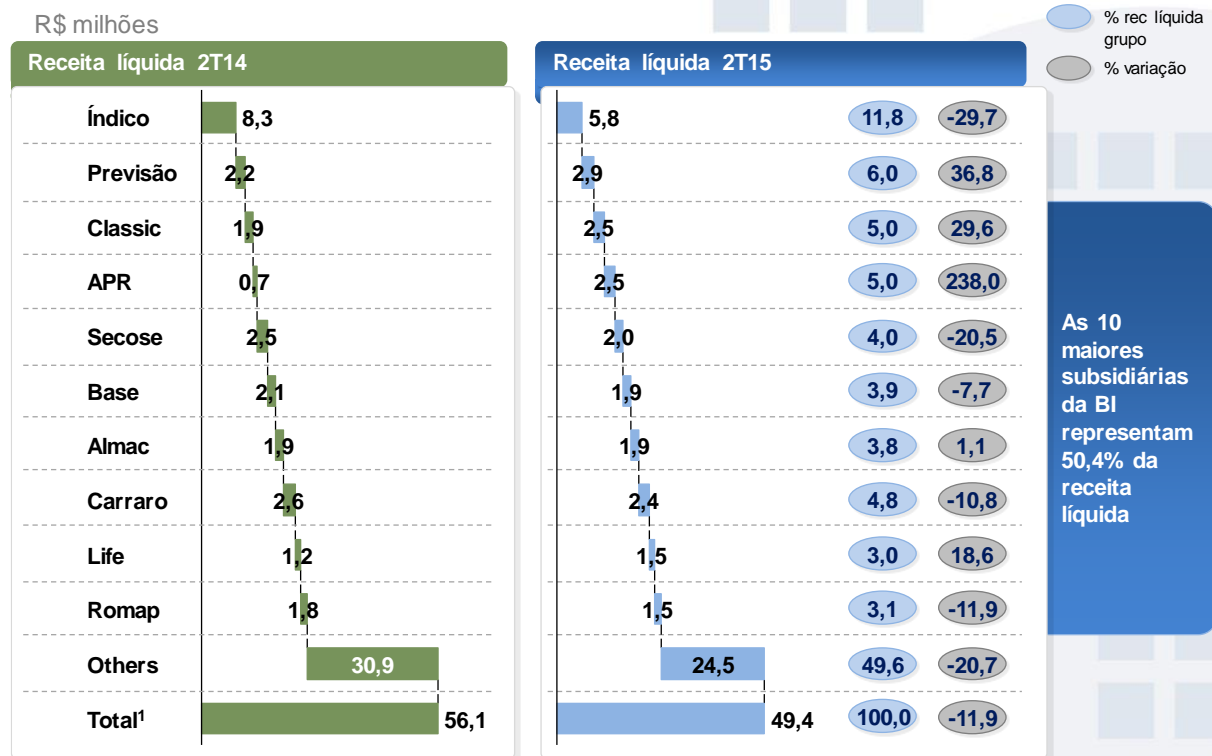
R$ milhões

% rec líquida grupo

% variação

Receita líquida 2T14

| | |
|---|---|
| Índico | 8,3 |
| Previsão | 2,2 |
| Classic | 1,9 |
| APR | 0,7 |
| Secose | 2,5 |
| Base | 2,1 |
| Almac | 1,9 |
| Carraro | 2,6 |
| Life | 1,2 |
| Romap | 1,8 |
| Others | 30,9 |
| Total$^1$ | 56,1 |

Receita líquida 2T15

| | | |
|---|---|---|
| 5,8 | 11,8 | -29,7 |
| 2,9 | 6,0 | 36,8 |
| 2,5 | 5,0 | 29,6 |
| 2,5 | 5,0 | 238,0 |
| 2,0 | 4,0 | -20,5 |
| 1,9 | 3,9 | -7,7 |
| 1,9 | 3,8 | 1,1 |
| 2,4 | 4,8 | -10,8 |
| 1,5 | 3,0 | 18,6 |
| 1,5 | 3,1 | -11,9 |
| 24,5 | 49,6 | -20,7 |
| 49,4 | 100,0 | -11,9 |

As 10 maiores subsidiárias da BI representam 50,4% da receita líquida